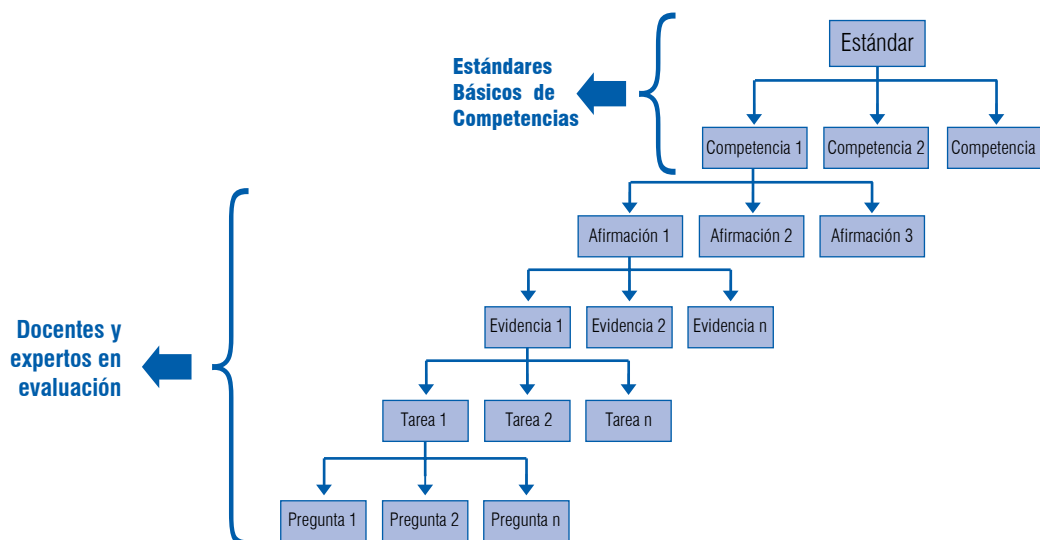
Estándar

Estándares Básicos de Competencias

Competencia 1
Competencia 2
Competencia

Afirmación 1
Afirmación 2
Afirmación 3

Docentes y expertos en evaluación

Evidencia 1
Evidencia 2
Evidencia n

Tarea 1
Tarea 2
Tarea n

Pregunta 1
Pregunta 2
Pregunta n